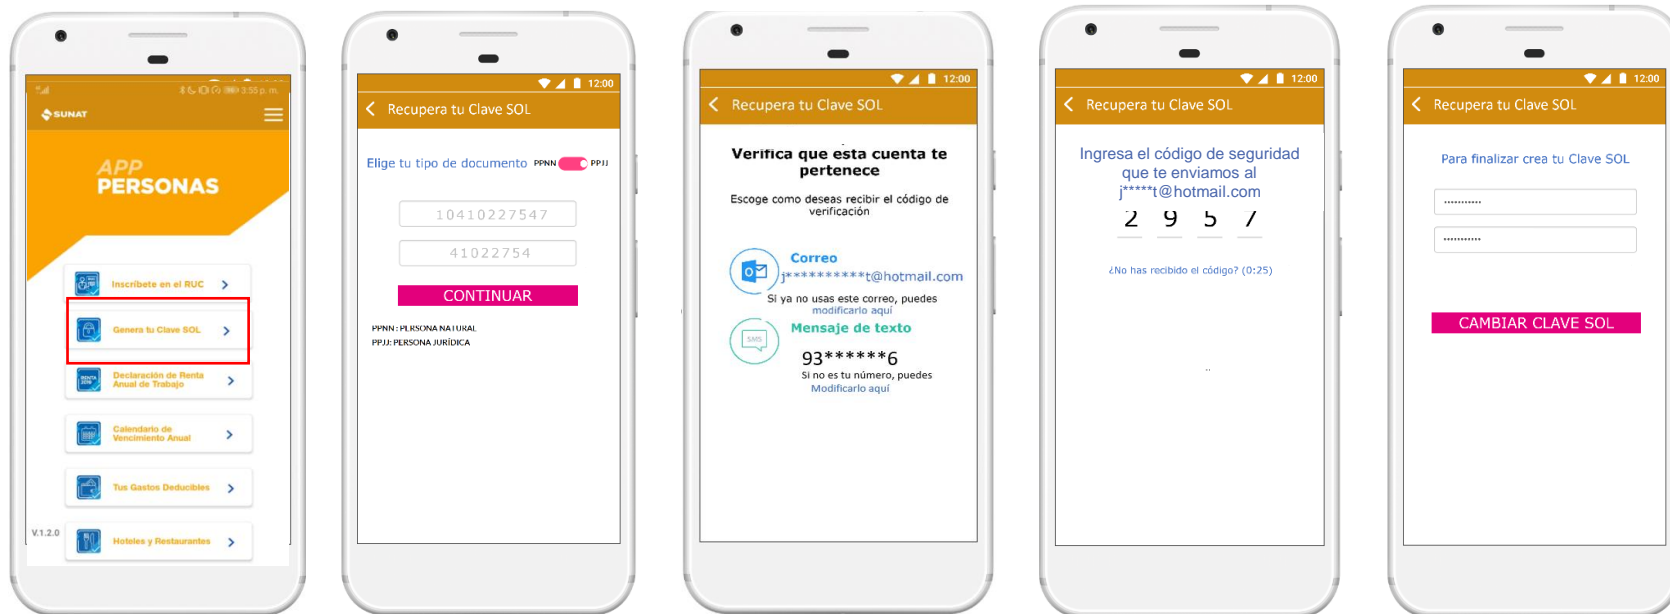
3:55 p. m.
SUNAT
APP
PERSONAS
Inscríbete en el RUC
Genera tu Clave SOL
Declaración de Renta Anual de Trabajo
Calendario de Vencimiento Anual
Tus Gastos Deducibles
V.1.2.0
Hoteles y Restaurantes

12:00
Recupera tu Clave SOL
Elige tu tipo de documento PPNN PPJJ
10410227547
41022754
CONTINUAR
PPNN: PERSONA NATURAL
PPJJ: PERSONA JURÍDICA

12:00
Recupera tu Clave SOL
Verifica que esta cuenta te pertenece
Escoge como deseas recibir el código de verificación
Correo
j***********t@hotmail.com
Si ya no usas este correo, puedes modificarlo aquí
Mensaje de texto
93******6
Si no es tu número, puedes Modificarlo aquí

12:00
Recupera tu Clave SOL
Ingresa el código de seguridad que te enviamos al j*****t@hotmail.com
2 9 5 7
¿No has recibido el código? (0:25)

12:00
Recupera tu Clave SOL
Para finalizar crea tu Clave SOL
...........
...........
CAMBIAR CLAVE SOL